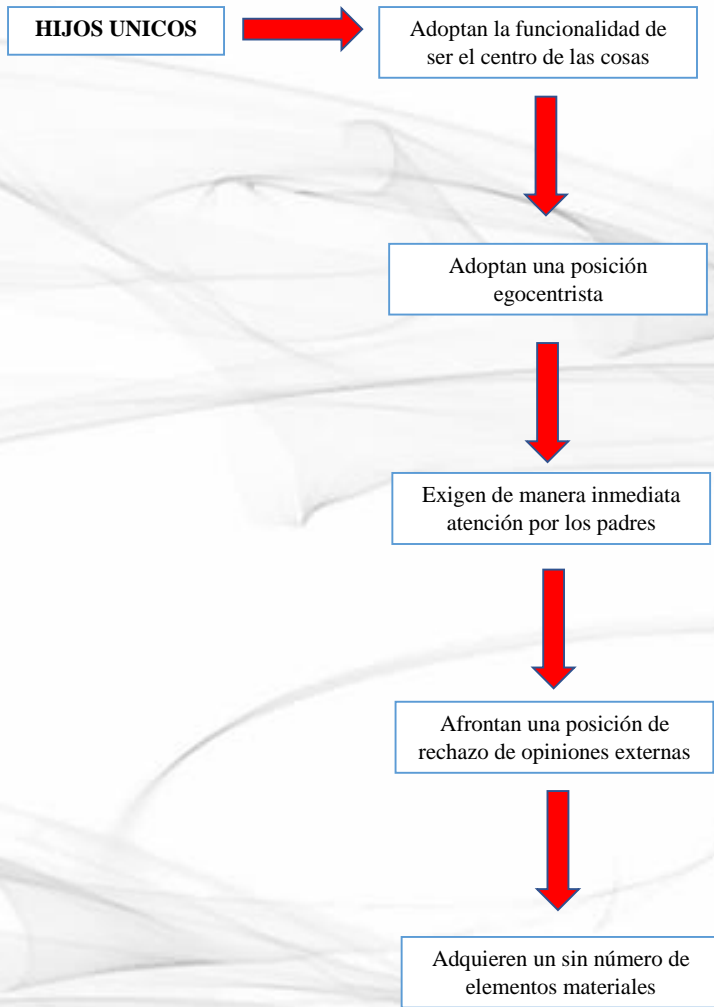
HIJOS UNICOS

Adoptan la funcionalidad de ser el centro de las cosas

Adoptan una posición egocentrista

Exigen de manera inmediata atención por los padres

Afrontan una posición de rechazo de opiniones externas

Adquieren un sin número de elementos materiales